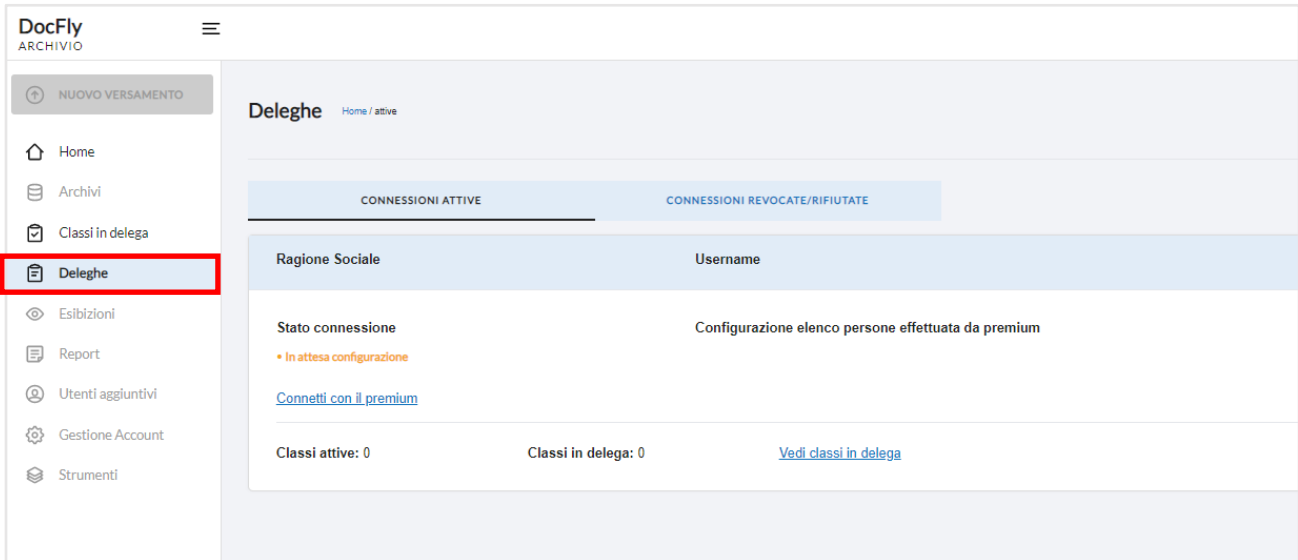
DocFly
ARCHIVIO

NUOVO VERSAMENTO

Home
Archivi
Classi in delega
Deleghe
Esibizioni
Report
Utenti aggiuntivi
Gestione Account
Strumenti

Deleghe Home / attive

CONNESSIONI ATTIVE
CONNESSIONI REVOCATE/RIFIUTATE

| Ragione Sociale | Username |
|---|---|

Stato connessione
• In attesa configurazione

Configurazione elenco persone effettuata da premium

Connetti con il premium

Classi attive: 0
Classi in delega: 0
Vedi classi in delega